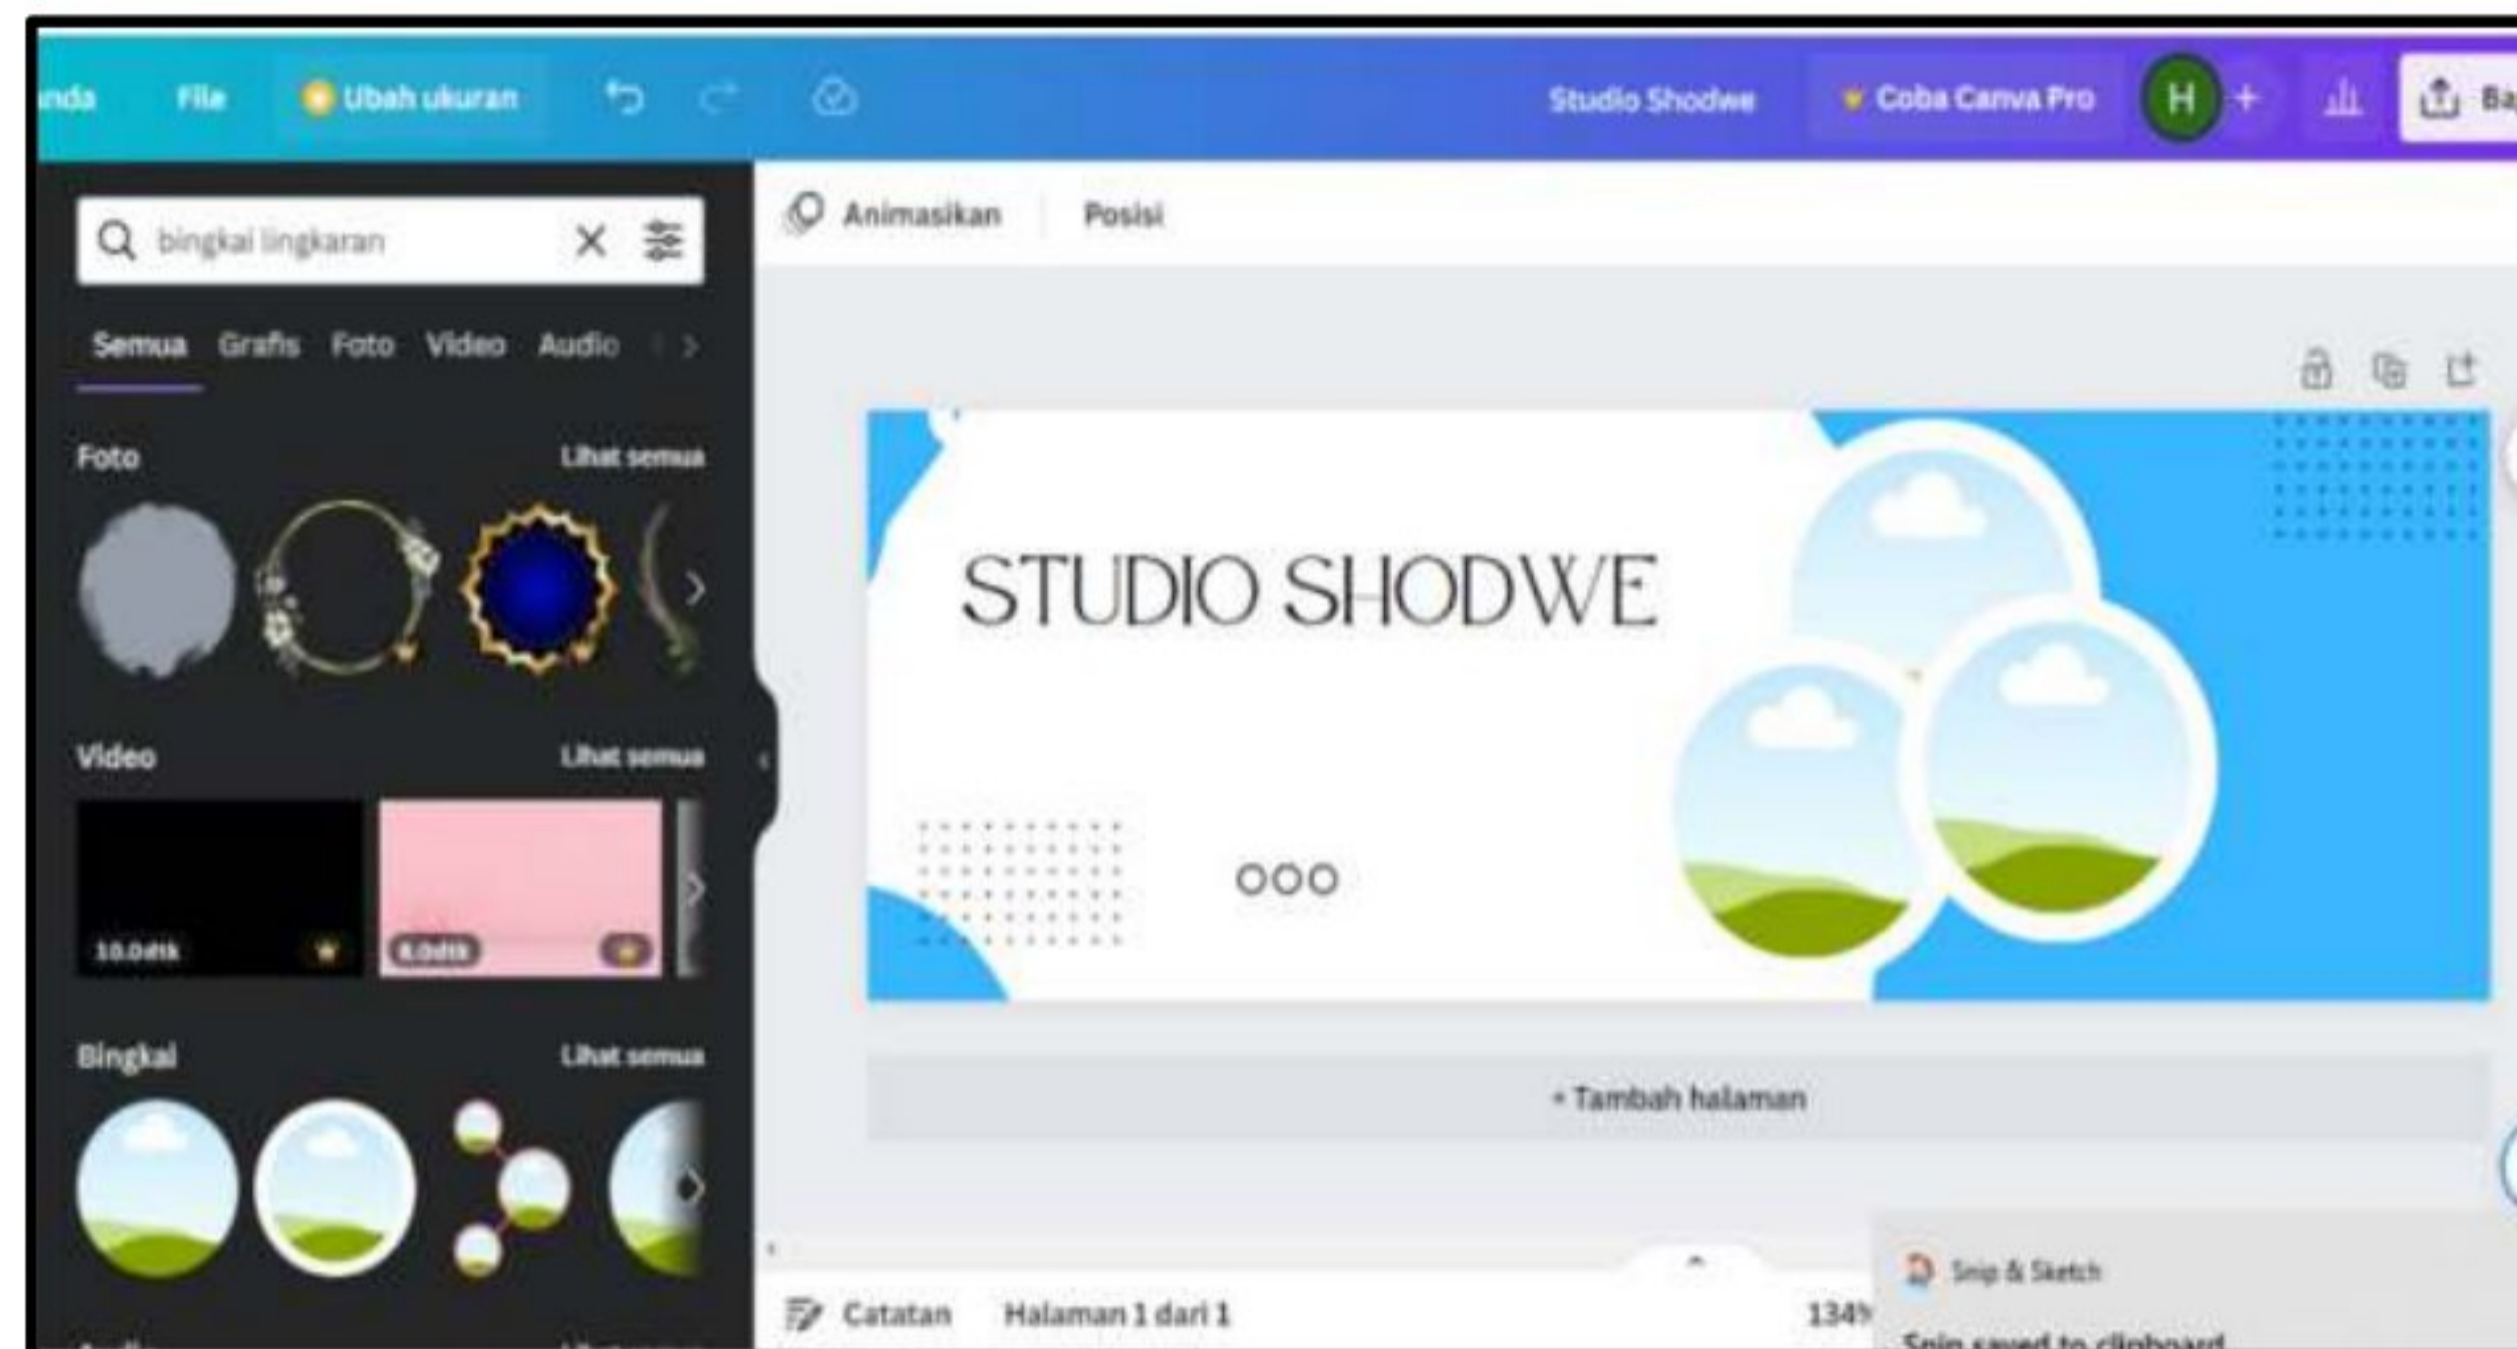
nda File Ubah ukuran Studio Shodwe Coba Canva Pro H + Ba

bingkai lingkaran

Semua Grafis Foto Video Audio

Foto Lihat semua

Video Lihat semua

10.0detik 8.0detik

Bingkai Lihat semua

Animasikan Posisi

STUDIO SHODWE

+ Tambah halaman

Catatan Halaman 1 dari 1 134%

Snip & Sketch

Snip saved to clipboard